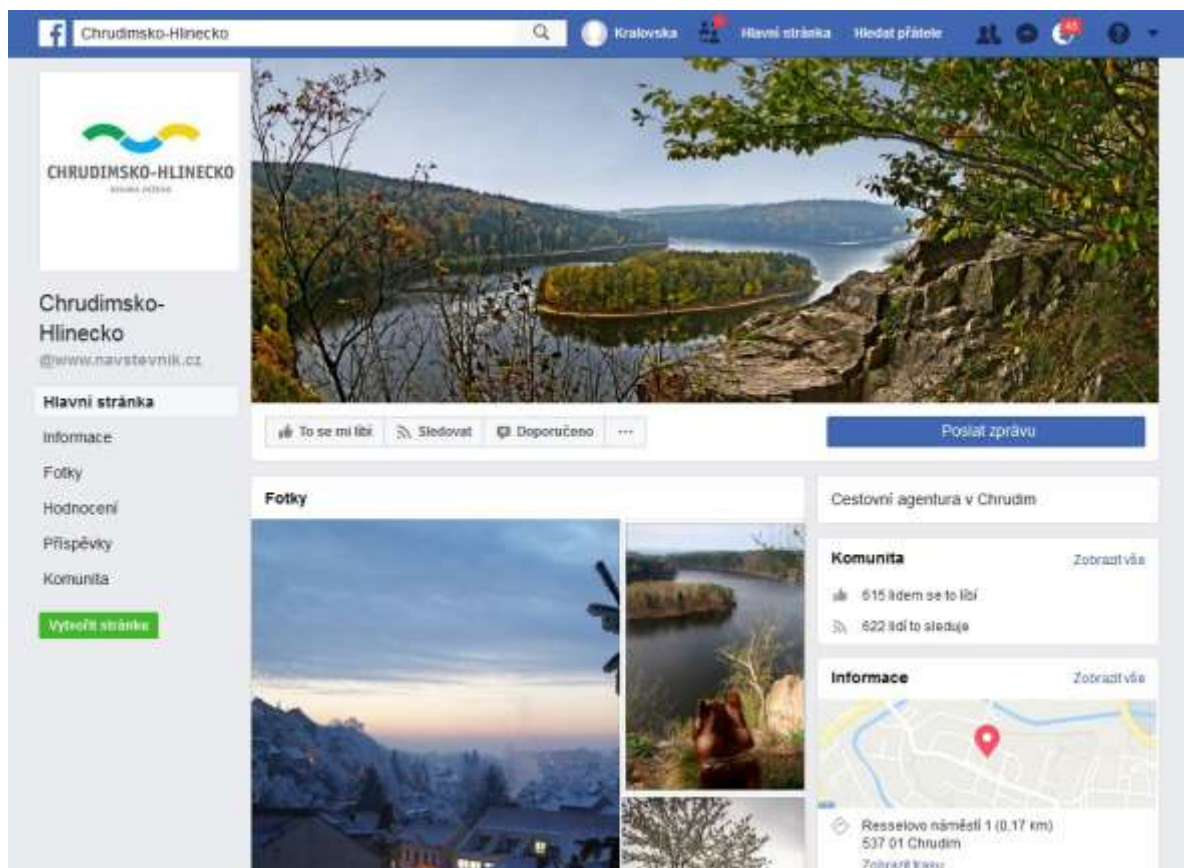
Chrudimsko-Hlinecko

Kralovska

Hlavní stránka

Hledat přátele

45

CHRUDIMSKO-HLINECKO

Chrudimsko-Hlinecko

@www.navstevnik.cz

Hlavní stránka

Informace

Fotky

Hodnocení

Příspěvky

Komunita

Vytvořit stránku

To se mi líbí

Sledovat

Doporučeno

···

Poslat zprávu

Fotky

Cestovní agentura v Chrudim

Komunita

Zobrazit vše

615 lidem se to líbí

622 lidí to sleduje

Informace

Zobrazit vše

Resselovo náměstí 1 (0,17 km)
537 01 Chrudim

Zobrazit trasu